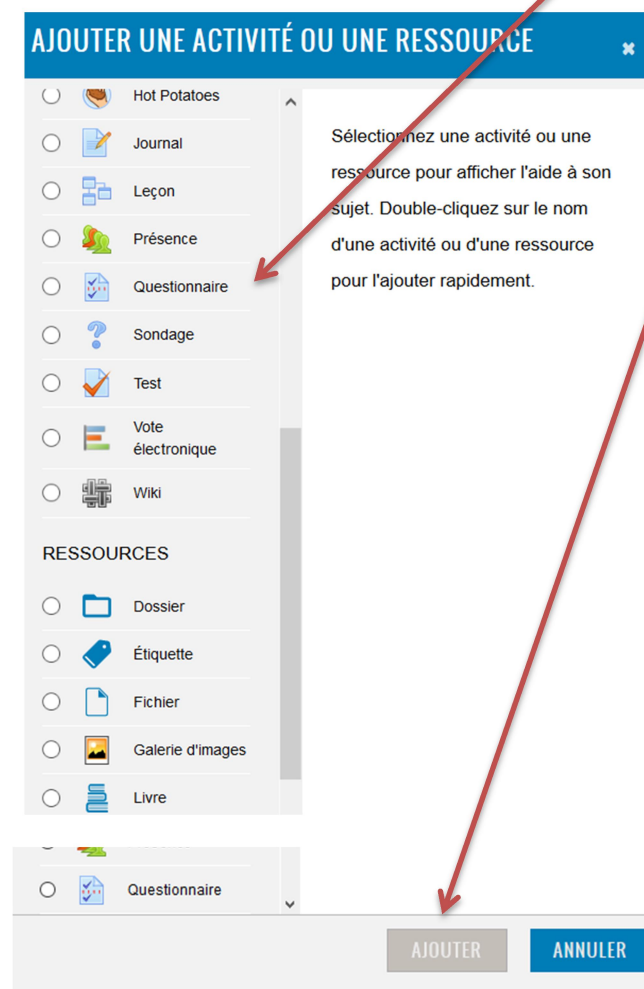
AJOUTER UNE ACTIVITÉ OU UNE RESSOURCE

Hot Potatoes
Journal
Leçon
Présence
Questionnaire
Sondage
Test
Vote électronique
Wiki

RESSOURCES

Dossier
Étiquette
Fichier
Galerie d'images
Livre
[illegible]
Questionnaire

Sélectionnez une activité ou une ressource pour afficher l'aide à son sujet. Double-cliquez sur le nom d'une activité ou d'une ressource pour l'ajouter rapidement.

AJOUTER
ANNULER